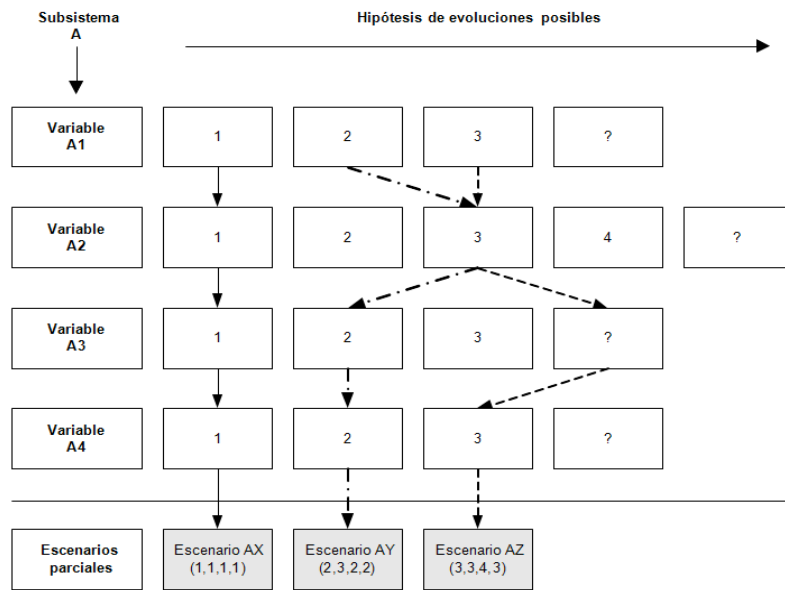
Subsistema A

Hipótesis de evoluciones posibles

| Variable A1 | 1 | 2 | 3 | ? | |
|---|---|---|---|---|---|
| Variable A2 | 1 | 2 | 3 | 4 | ? |
| Variable A3 | 1 | 2 | 3 | ? | |
| Variable A4 | 1 | 2 | 3 | ? | |
| Escenarios parciales | Escenario AX (1,1,1,1) | Escenario AY (2,3,2,2) | Escenario AZ (3,3,4,3) | | |